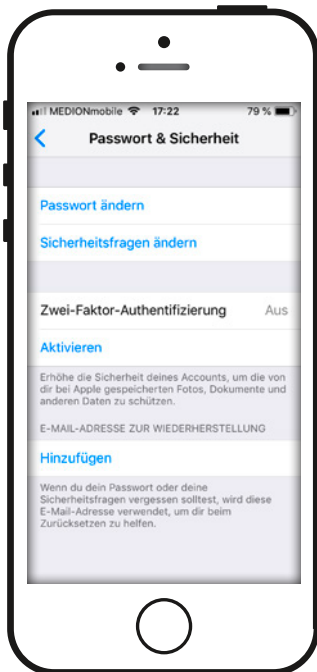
MEDIONmobile 17:22 79 %

Passwort & Sicherheit

Passwort ändern

Sicherheitsfragen ändern

Zwei-Faktor-Authentifizierung Aus

Aktivieren

Erhöhe die Sicherheit deines Accounts, um die von dir bei Apple gespeicherten Fotos, Dokumente und anderen Daten zu schützen.

E-MAIL-ADRESSE ZUR WIEDERHERSTELLUNG

Hinzufügen

Wenn du dein Passwort oder deine Sicherheitsfragen vergessen solltest, wird diese E-Mail-Adresse verwendet, um dir beim Zurücksetzen zu helfen.